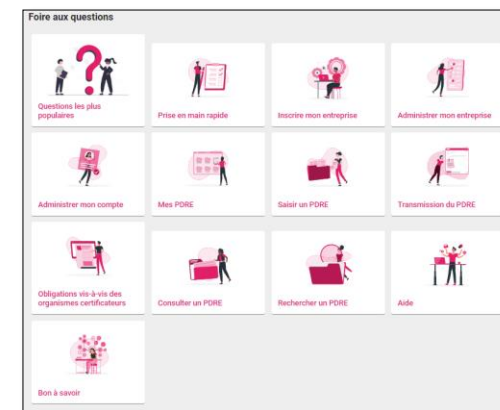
Foire aux questions

Questions les plus populaires

Prise en main rapide

Inscrire mon entreprise

Administrer mon entreprise

Administrer mon compte

Mes PDRE

Saisir un PDRE

Transmission du PDRE

Obligations vis-à-vis des organismes certificateurs

Consulter un PDRE

Rechercher un PDRE

Aide

Bon à savoir